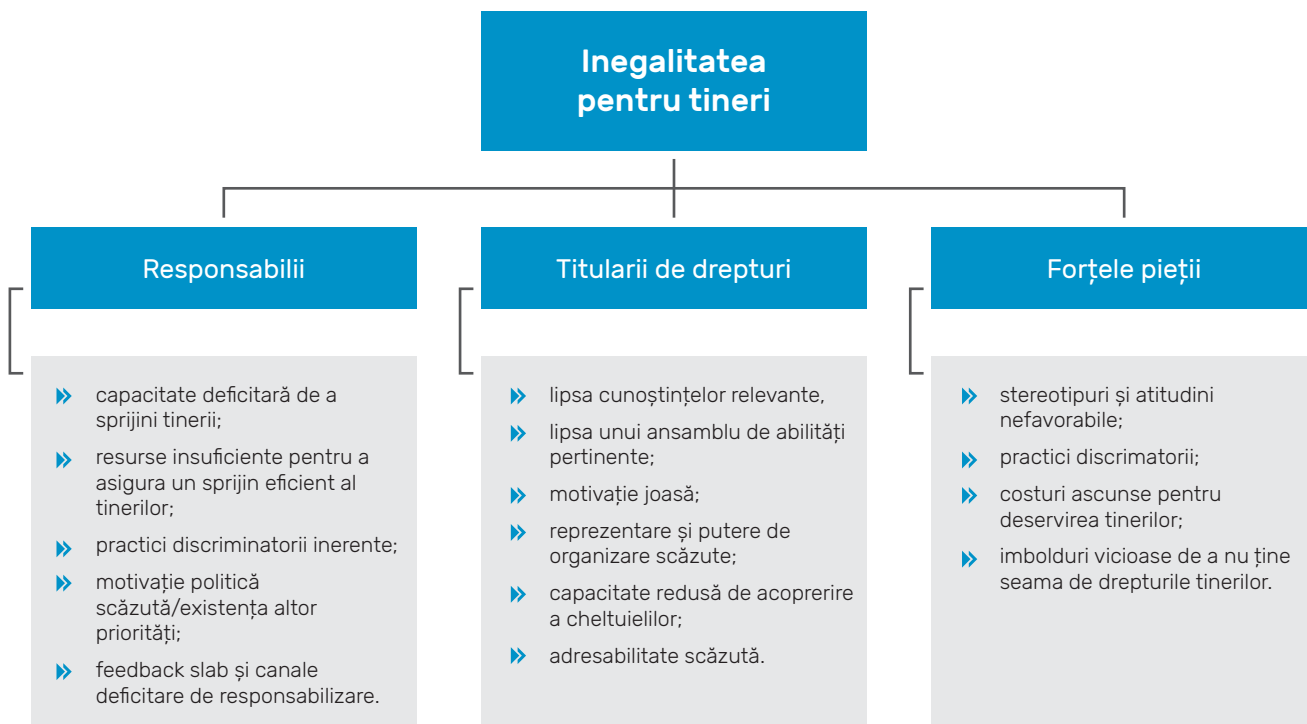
Inegalitatea pentru tineri

Responsabilii

» capacitate deficitară de a sprijini tinerii;
» resurse insuficiente pentru a asigura un sprijin eficient al tinerilor;
» practici discriminatorii inerente;
» motivație politică scăzută/existența altor priorități;
» feedback slab și canale deficitare de responsabilizare.

Titularii de drepturi

» lipsa cunoștințelor relevante,
» lipsa unui ansamblu de abilități pertinente;
» motivație joasă;
» reprezentare și putere de organizare scăzute;
» capacitate redusă de acoprerire a cheltuielilor;
» adresabilitate scăzută.

Forțele pieții

» stereotipuri și atitudini nefavorabile;
» practici discrimatorii;
» costuri ascunse pentru deservirea tinerilor;
» imbolduri vicioase de a nu ține seama de drepturile tinerilor.